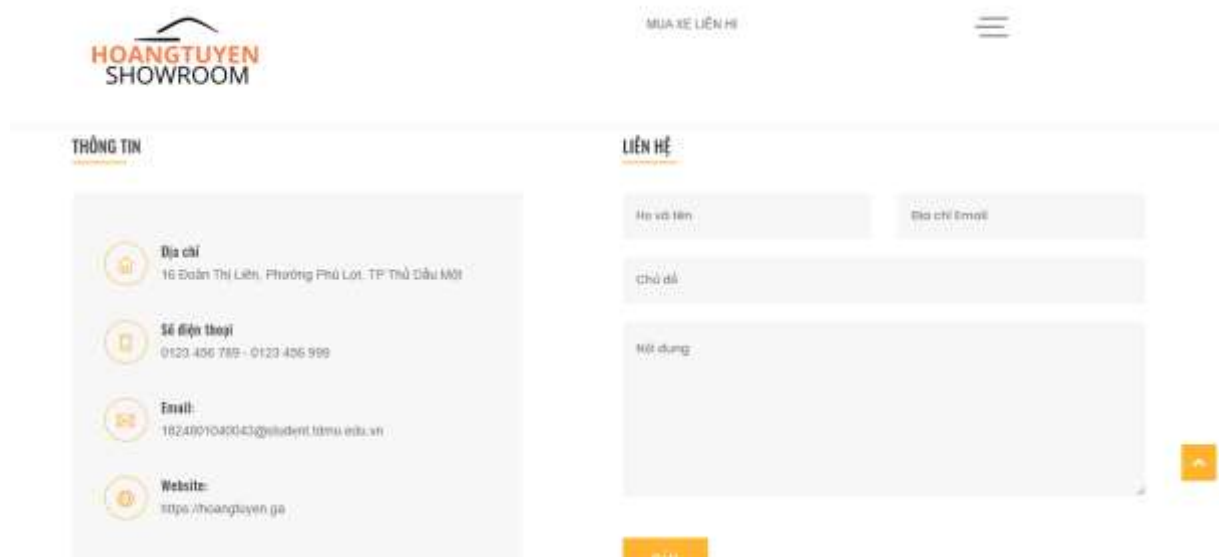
HOANGTUYEN SHOWROOM

MUA XE LIÊN HI

THÔNG TIN

Địa chỉ
16 Đoàn Thị Liên, Phường Phú Lợi, TP Thủ Dầu Một

Số điện thoại
0123 456 789 - 0123 456 999

Email:
1824801040043@student.tdmu.edu.vn

Website:
https://hoangtuyen.ga

LIÊN HỆ

Họ và tên

Địa chỉ Email

Chủ đề

Nội dung

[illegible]